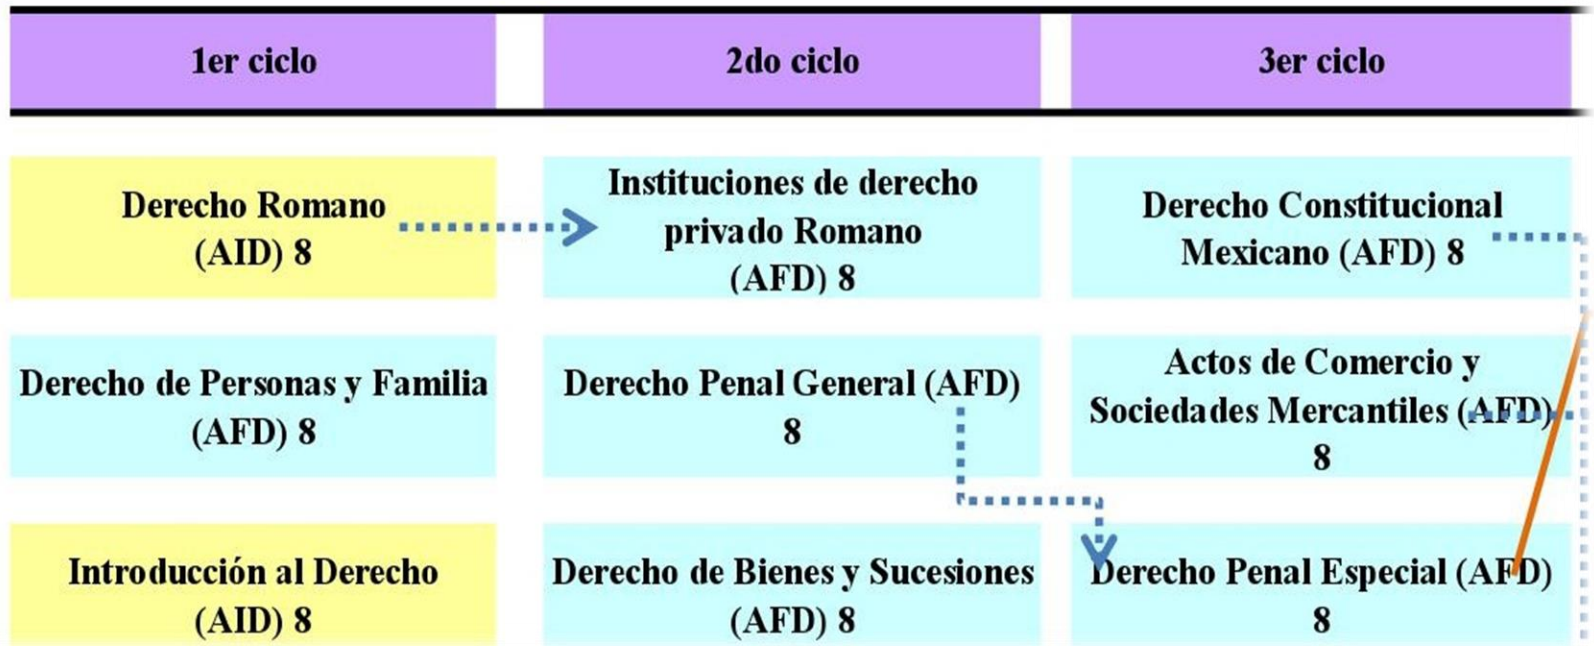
| 1er ciclo | 2do ciclo | 3er ciclo |
|---|---|---|
| Derecho Romano (AID) 8 | Instituciones de derecho privado Romano (AFD) 8 | Derecho Constitucional Mexicano (AFD) 8 |
| Derecho de Personas y Familia (AFD) 8 | Derecho Penal General (AFD) 8 | Actos de Comercio y Sociedades Mercantiles (AFD) 8 |
| Introducción al Derecho (AID) 8 | Derecho de Bienes y Sucesiones (AFD) 8 | Derecho Penal Especial (AFD) 8 |